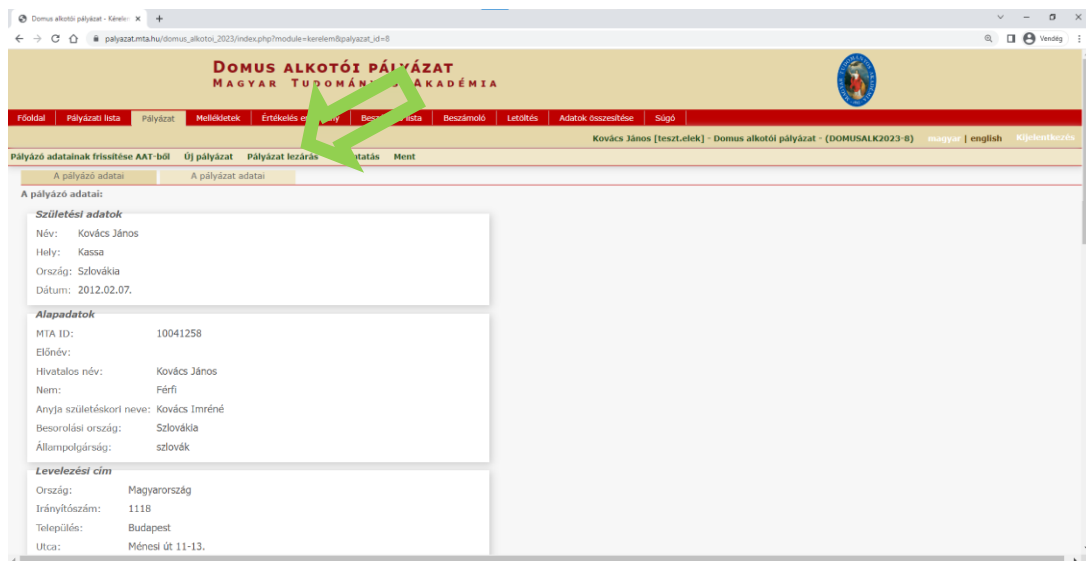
Domus alkotói pályázat - Kérelem ×   +

palyazat.mta.hu/domus_alkotoi_2023/index.php?module=kerelem&palyazat_id=8

Vendég

DOMUS ALKOTÓI PÁLYÁZAT
MAGYAR TUDOMÁN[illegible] AKADÉMIA

Főoldal | Pályázati lista | Pályázat | Mellékletek | Értékelés e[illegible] | Besz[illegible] lista | Beszámoló | Letöltés | Adatok összesítése | Súgó

Kovács János [teszt.elek] - Domus alkotói pályázat - (DOMUSALK2023-8)   magyar | english   Kijelentkezés

Pályázó adatainak frissítése AAT-ből   Új pályázat   Pályázat lezárás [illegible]tatás   Ment

A pályázó adatai   A pályázat adatai

A pályázó adatai:

Születési adatok
Név: Kovács János
Hely: Kassa
Ország: Szlovákia
Dátum: 2012.02.07.

Alapadatok
MTA ID: 10041258
Előnév:
Hivatalos név: Kovács János
Nem: Férfi
Anyja születéskori neve: Kovács Imréné
Besorolási ország: Szlovákia
Állampolgárság: szlovák

Levelezési cím
Ország: Magyarország
Irányítószám: 1118
Település: Budapest
Utca: Ménesi út 11-13.